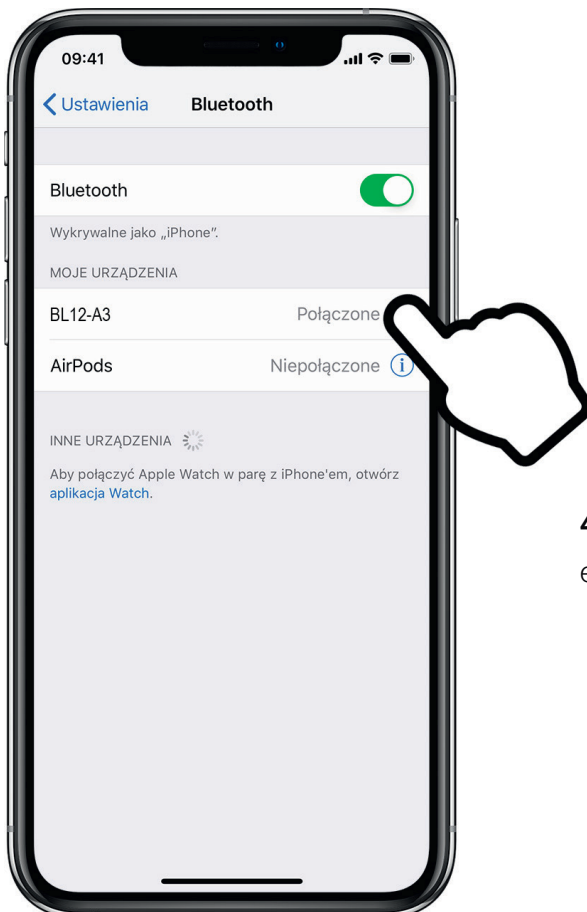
09:41

Ustawienia Bluetooth

Bluetooth

Wykrywalne jako „iPhone".

MOJE URZĄDZENIA

BL12-A3 Połączone

AirPods Niepołączone

INNE URZĄDZENIA

Aby połączyć Apple Watch w parę z iPhone'em, otwórz aplikacja Watch.

4

e